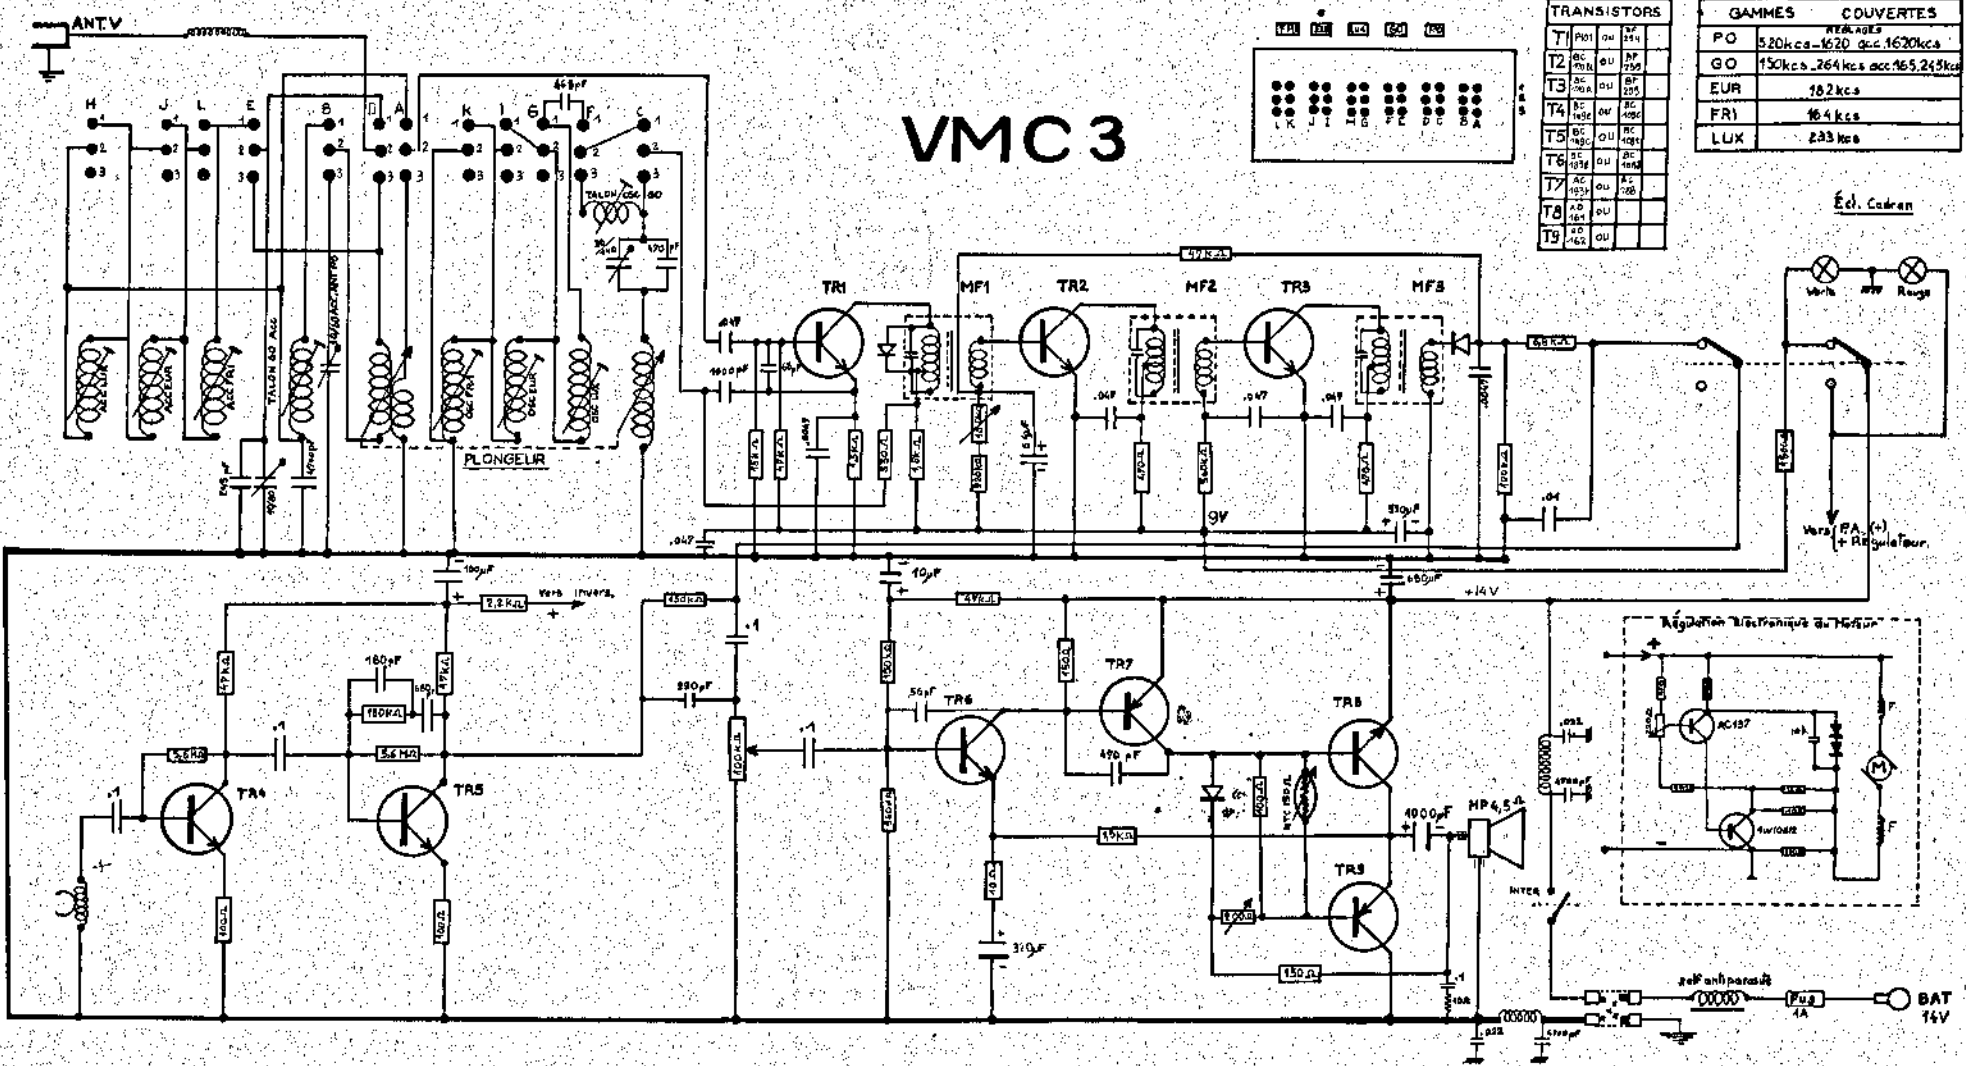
ANT.V

H J L E B D A K I G F C

1 2 3

470pF

TALON OSC GO

470pF

TALON GO Acc

ACC EUR

ACC GO

ACC FRI

ACC LUX

OSC GO

OSC EUR

OSC LUX

PLONGEUR

VMC 3

TRANSISTORS

| | | | |
|---|---|---|---|
| T1 | AF101 | ou | AF114 |
| T2 | BC 148B | ou | BF 195 |
| T3 | BC 148A | ou | BF 195 |
| T4 | BC 149B | ou | BC 109C |
| T5 | BC 149C | ou | BC 109C |
| T6 | BC 183B | ou | BC 108B |
| T7 | AC 183 | ou | AC 188 |
| T8 | AD 161 | ou | |
| T9 | AD 162 | ou | |

| GAMMES | COUVERTES |
|---|---|
| PO | 520kcs-1620 acc 1620kcs |
| GO | 150kcs-264kcs acc 165.245kcs |
| EUR | 182 kcs |
| FRI | 164 kcs |
| LUX | 233 kcs |

Écl. Cadran

Verte Rouge

TR1 MF1 TR2 MF2 TR3 MF3

47KΩ

68KΩ

.047 1000pF

9V

330μF

.01

Vers P.A. (+) + Régulateur.

100μF

2,2KΩ vers inverse

150KΩ

10μF

47KΩ

680μF

+14V

Régulation électronique du Moteur

AC127

4W102

M

F

F

TR4 TR5 TR6 TR7 TR8 TR9

47KΩ

180pF

180KΩ

5,6KΩ

5,6MΩ

330pF

100KΩ

150Ω

.56pF

470pF

15KΩ

10Ω

330μF

150Ω

1000μF

HP 4,5Ω

INTER

self antiparasite

Fus 4A

BAT 14V